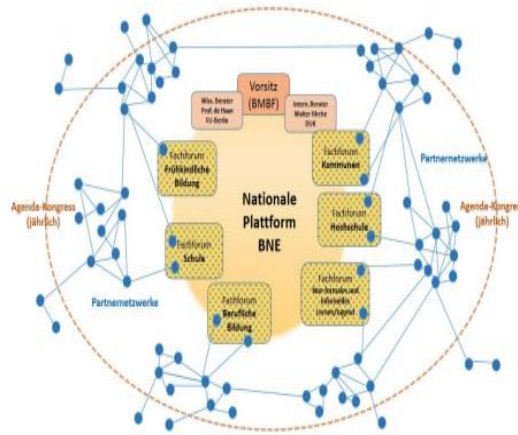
Vorsitz (BMBF)

Wiss. Berater Prof. de Haan FU-Berlin

Intern. Berater Walter Hirche DUK

Fachforum Frühkindliche Bildung

Fachforum Kommunen

Partnernetzwerke

Agenda-Kongress (jährlich)

Nationale Plattform BNE

Fachforum Hochschule

Agenda-Kongre (jährlich)

Fachforum Schule

Fachforum Non-formales und informelles Lernen/Jugend

Partnernetzwerke

Fachforum Berufliche Bildung